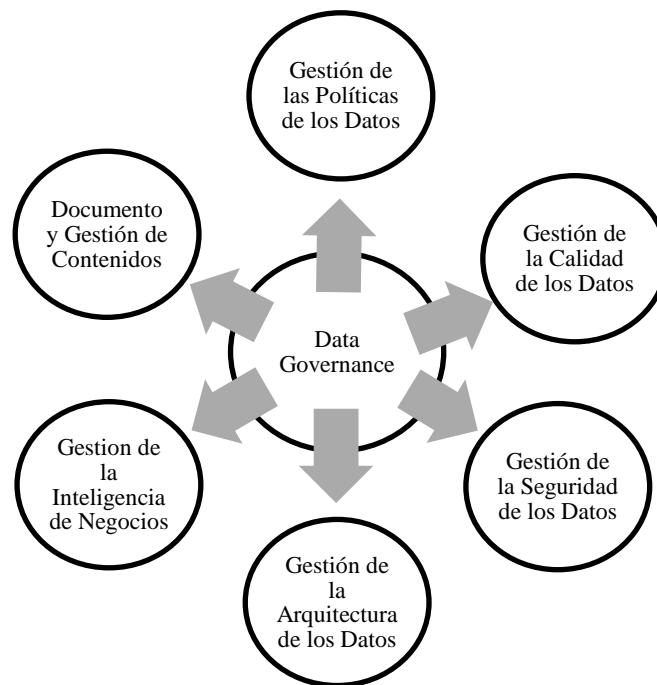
Gestión de las Políticas de los Datos

Documento y Gestión de Contenidos

Gestión de la Calidad de los Datos

Data Governance

Gestion de la Inteligencia de Negocios

Gestión de la Seguridad de los Datos

Gestión de la Arquitectura de los Datos